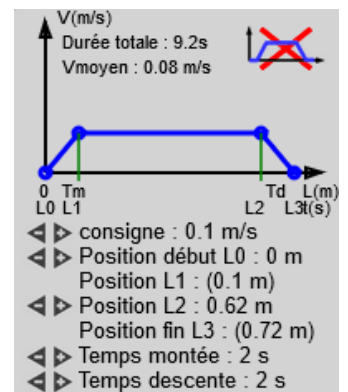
V(m/s)
Durée totale : 9.2s
Vmoyen : 0.08 m/s

0 Tm
L0 L1

Td L(m)
L2 L3t(s)

consigne : 0.1 m/s
Position début L0 : 0 m
Position L1 : (0.1 m)
Position L2 : 0.62 m
Position fin L3 : (0.72 m)
Temps montée : 2 s
Temps descente : 2 s